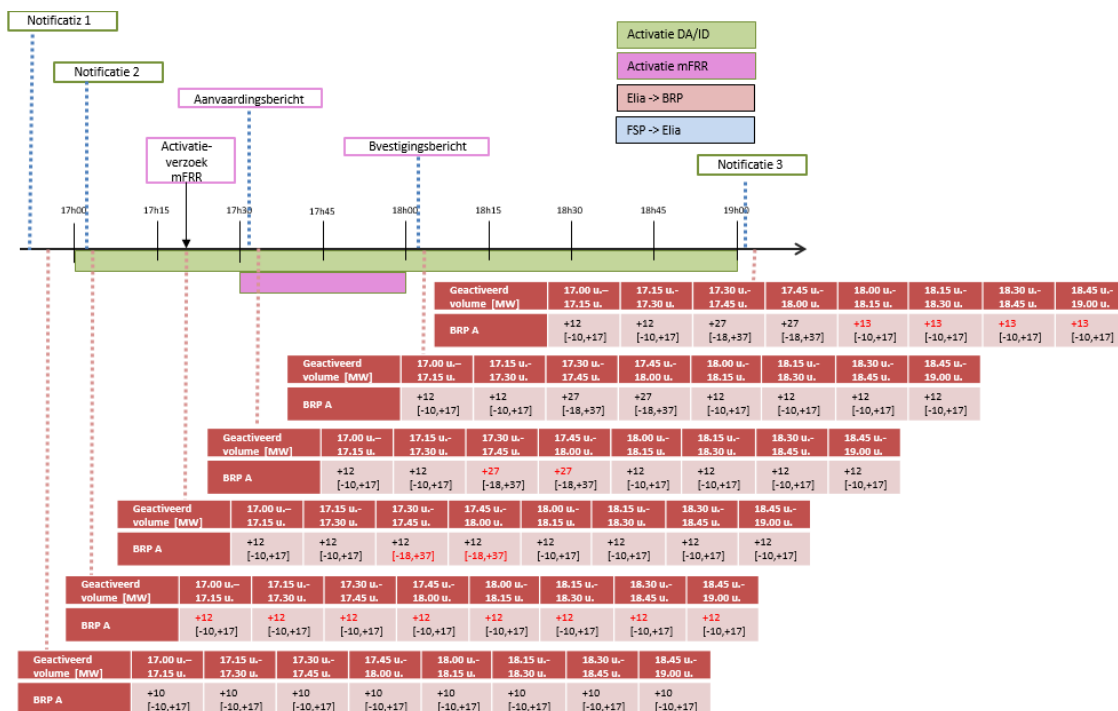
Notificatiz 1

Notificatie 2

Aanvaardingsbericht

Activatie-verzoek mFRR

Bvestigingsbericht

Notificatie 3

Activatie DA/ID

Activatie mFRR

Elia -> BRP

FSP -> Elia

17h00 17h15 17h30 17h45 18h00 18h15 18h30 18h45 19h00

| Geactiveerd volume [MW] | 17.00 u.– 17.15 u. | 17.15 u.- 17.30 u. | 17.30 u.- 17.45 u. | 17.45 u.- 18.00 u. | 18.00 u.- 18.15 u. | 18.15 u.- 18.30 u. | 18.30 u.- 18.45 u. | 18.45 u.- 19.00 u. |
|---|---|---|---|---|---|---|---|---|
| BRP A | +12 [-10,+17] | +12 [-10,+17] | +27 [-18,+37] | +27 [-18,+37] | +13 [-10,+17] | +13 [-10,+17] | +13 [-10,+17] | +13 [-10,+17] |

| Geactiveerd volume [MW] | 17.00 u.– 17.15 u. | 17.15 u.- 17.30 u. | 17.30 u.- 17.45 u. | 17.45 u.- 18.00 u. | 18.00 u.- 18.15 u. | 18.15 u.- 18.30 u. | 18.30 u.- 18.45 u. | 18.45 u.- 19.00 u. |
|---|---|---|---|---|---|---|---|---|
| BRP A | +12 [-10,+17] | +12 [-10,+17] | +27 [-18,+37] | +27 [-18,+37] | +12 [-10,+17] | +12 [-10,+17] | +12 [-10,+17] | +12 [-10,+17] |

| Geactiveerd volume [MW] | 17.00 u.– 17.15 u. | 17.15 u.- 17.30 u. | 17.30 u.- 17.45 u. | 17.45 u.- 18.00 u. | 18.00 u.- 18.15 u. | 18.15 u.- 18.30 u. | 18.30 u.- 18.45 u. | 18.45 u.- 19.00 u. |
|---|---|---|---|---|---|---|---|---|
| BRP A | +12 [-10,+17] | +12 [-10,+17] | +27 [-18,+37] | +27 [-18,+37] | +12 [-10,+17] | +12 [-10,+17] | +12 [-10,+17] | +12 [-10,+17] |

| Geactiveerd volume [MW] | 17.00 u.– 17.15 u. | 17.15 u.- 17.30 u. | 17.30 u.- 17.45 u. | 17.45 u.- 18.00 u. | 18.00 u.- 18.15 u. | 18.15 u.- 18.30 u. | 18.30 u.- 18.45 u. | 18.45 u.- 19.00 u. |
|---|---|---|---|---|---|---|---|---|
| BRP A | +12 [-10,+17] | +12 [-10,+17] | +12 [-18,+37] | +12 [-18,+37] | +12 [-10,+17] | +12 [-10,+17] | +12 [-10,+17] | +12 [-10,+17] |

| Geactiveerd volume [MW] | 17.00 u.– 17.15 u. | 17.15 u.- 17.30 u. | 17.30 u.- 17.45 u. | 17.45 u.- 18.00 u. | 18.00 u.- 18.15 u. | 18.15 u.- 18.30 u. | 18.30 u.- 18.45 u. | 18.45 u.- 19.00 u. |
|---|---|---|---|---|---|---|---|---|
| BRP A | +12 [-10,+17] | +12 [-10,+17] | +12 [-10,+17] | +12 [-10,+17] | +12 [-10,+17] | +12 [-10,+17] | +12 [-10,+17] | +12 [-10,+17] |

| Geactiveerd volume [MW] | 17.00 u.– 17.15 u. | 17.15 u.- 17.30 u. | 17.30 u.- 17.45 u. | 17.45 u.- 18.00 u. | 18.00 u.- 18.15 u. | 18.15 u.- 18.30 u. | 18.30 u.- 18.45 u. | 18.45 u.- 19.00 u. |
|---|---|---|---|---|---|---|---|---|
| BRP A | +10 [-10,+17] | +10 [-10,+17] | +10 [-10,+17] | +10 [-10,+17] | +10 [-10,+17] | +10 [-10,+17] | +10 [-10,+17] | +10 [-10,+17] |